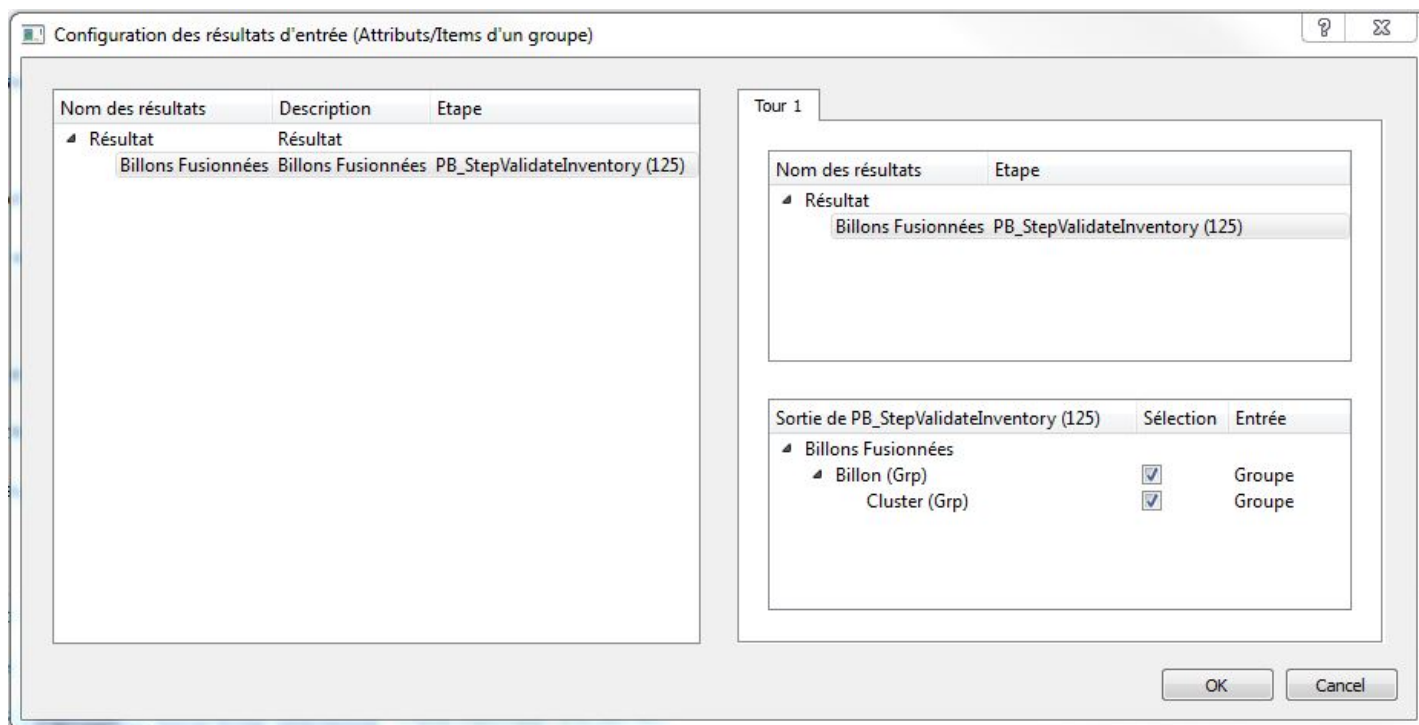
Configuration des résultats d'entrée (Attributs/Items d'un groupe)

? X

| Nom des résultats | Description | Etape |
|---|---|---|
| Résultat | Résultat | |
| Billons Fusionnées | Billons Fusionnées | PB_StepValidateInventory (125) |

Tour 1

| Nom des résultats | Etape |
|---|---|
| Résultat | |
| Billons Fusionnées | PB_StepValidateInventory (125) |

| Sortie de PB_StepValidateInventory (125) | Sélection | Entrée |
|---|---|---|
| Billons Fusionnées | | |
| Billon (Grp) | ☑ | Groupe |
| Cluster (Grp) | ☑ | Groupe |

OK Cancel